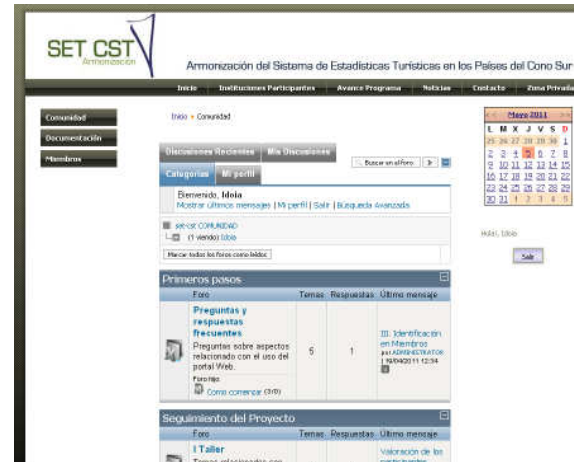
SET CST
Armonización

Armonización del Sistema de Estadísticas Turísticas en los Países del Cono Sur

Inicio | Instituciones Participantes | Avance Programa | Noticias | Contacto | Zona Privada

Comunidad
Documentación
Miembros

Inicio » Comunidad

Discusiones Recientes | Mis Discusiones
Categorías | Mi perfil

Buscar en el foro

Bienvenido, Idoia
Mostrar últimos mensajes | Mi perfil | Salir | Búsqueda Avanzada

set-cst COMUNIDAD
(1 viendo) Idoia

Marcar todos los foros como leídos

| Mayo 2011 |
|---|
| L M X J V S D |
| 25 26 27 28 29 30 1 |
| 2 3 4 5 6 7 8 |
| 9 10 11 12 13 14 15 |
| 16 17 18 19 20 21 22 |
| 23 24 25 26 27 28 29 |
| 30 31 1 2 3 4 5 |

Hola!, Idoia

Salir

Primeros pasos

| Foro | Temas | Respuestas | Último mensaje |
|---|---|---|---|
| Preguntas y respuestas frecuentes<br>Preguntas sobre aspectos relacionado con el uso del portal Web.<br>Foro hijo<br>Como comenzar (3/0) | 5 | 1 | III. Identificación en Miembros<br>por ADMINISTRATOR<br>19/04/2011 12:34 |

Seguimiento del Proyecto

| Foro | Temas | Respuestas | Último mensaje |
|---|---|---|---|
| I Taller<br>Temas relacionados con | | | Valoración de los participantes |